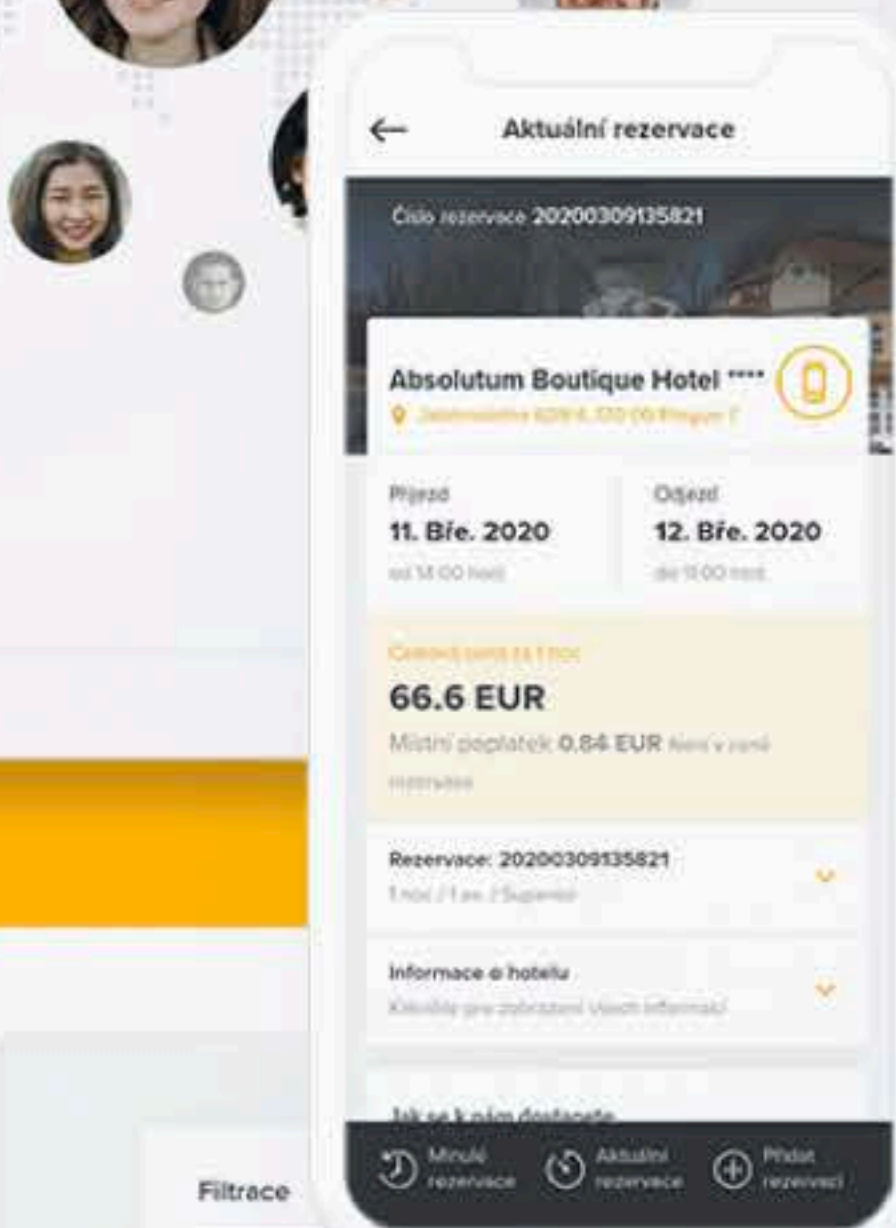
Aktuální rezervace

Číslo rezervace 20200309135821

Absolutum Boutique Hotel ****

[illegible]

Příjezd
11. Bře. 2020
od 14:00 hodin

Odjezd
12. Bře. 2020
do 11:00 hodin

Celková cena za 1 noc
66.6 EUR
Místní poplatek 0.84 EUR není v ceně rezervace

Rezervace: 20200309135821
1 noc / 1 os. / Superior

Informace o hotelu
Klikněte pro zobrazení všech informací

Jak se k nám dostanete

Minulé rezervace
Aktuální rezervace
Přidat rezervaci

Filtrace